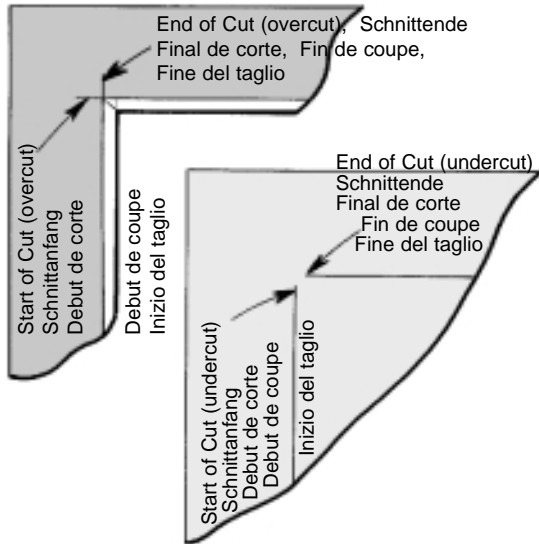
End of Cut (overcut), Schnittende
Final de corte, Fin de coupe,
Fine del taglio

Start of Cut (overcut)
Schnittanfang
Debut de corte

Debut de coupe
Inizio del taglio

End of Cut (undercut)
Schnittende
Final de corte
Fin de coupe
Fine del taglio

Start of Cut (undercut)
Schnittanfang
Debut de corte
Debut de coupe

Inizio del taglio